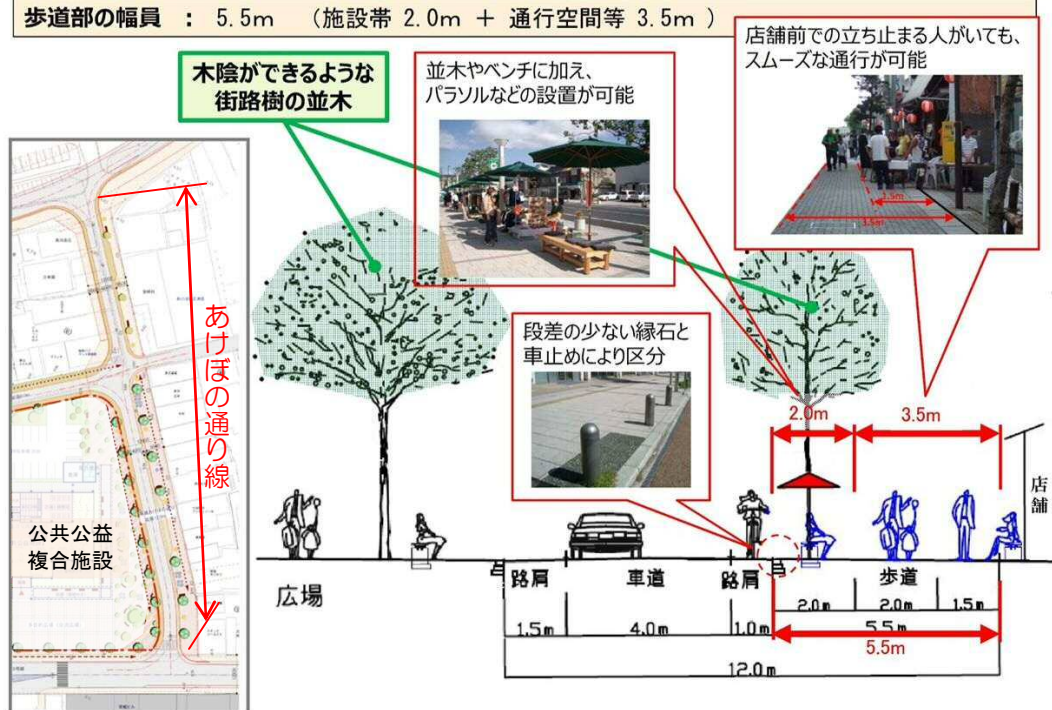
歩道部の幅員 ： 5.5m （施設帯 2.0m ＋ 通行空間等 3.5m ）

木陰ができるような街路樹の並木

並木やベンチに加え、パラソルなどの設置が可能

店舗前での立ち止まる人がいても、スムーズな通行が可能

1.5m

3.5m

段差の少ない縁石と車止めにより区分

あけぼの通り線

公共公益複合施設

2.0m

3.5m

店舗

広場

| 路肩 | 車道 | 路肩 | 歩道 | | |
|---|---|---|---|---|---|
| | | | 2.0m | 2.0m | 1.5m |
| 1.5m | 4.0m | 1.0m | 5.5m | | |

5.5m

12.0m